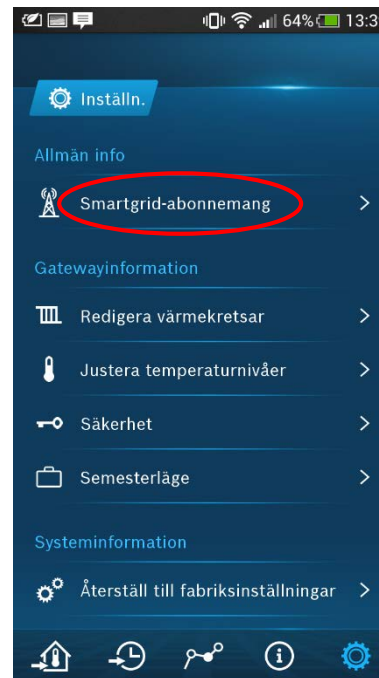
64% 13:3

Inställn.

Allmän info

Smartgrid-abonnemang

Gatewayinformation

Redigera värmekretsar

Justera temperaturnivåer

Säkerhet

Semesterläge

Systeminformation

Återställ till fabriksinställningar